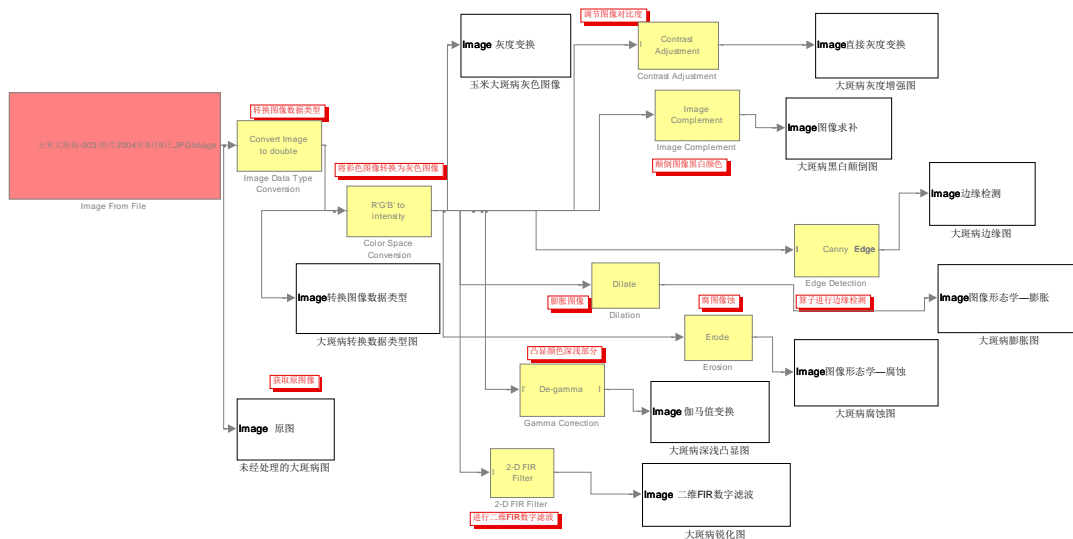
玉米大斑病-003-照片2004年9月9日.JPGImage

Image From File

转换图像数据类型

Convert Image to double

Image Data Type Conversion

将彩色图像转换为灰色图像

R'G'B' to intensity

Color Space Conversion

Image 灰度变换

玉米大斑病灰色图像

调节图像对比度

Contrast Adjustment

Contrast Adjustment

Image直接灰度变换

大斑病灰度增强图

Image Complement

Image Complement

颠倒图像黑白颜色

Image图像求补

大斑病黑白颠倒图

Image边缘检测

大斑病边缘图

Canny Edge

Edge Detection

算子进行边缘检测

Image转换图像数据类型

大斑病转换数据类型图

Dilate

膨胀图像

Dilation

腐蚀图像

Erode

Erosion

Image图像形态学—膨胀

大斑病膨胀图

Image图像形态学—腐蚀

大斑病腐蚀图

凸显颜色深浅部分

De-gamma

Gamma Correction

Image 伽马值变换

大斑病深浅凸显图

获取原图像

Image 原图

未经处理的大斑病图

2-D FIR Filter

2-D FIR Filter

进行二维FIR数字滤波

Image 二维FIR数字滤波

大斑病锐化图